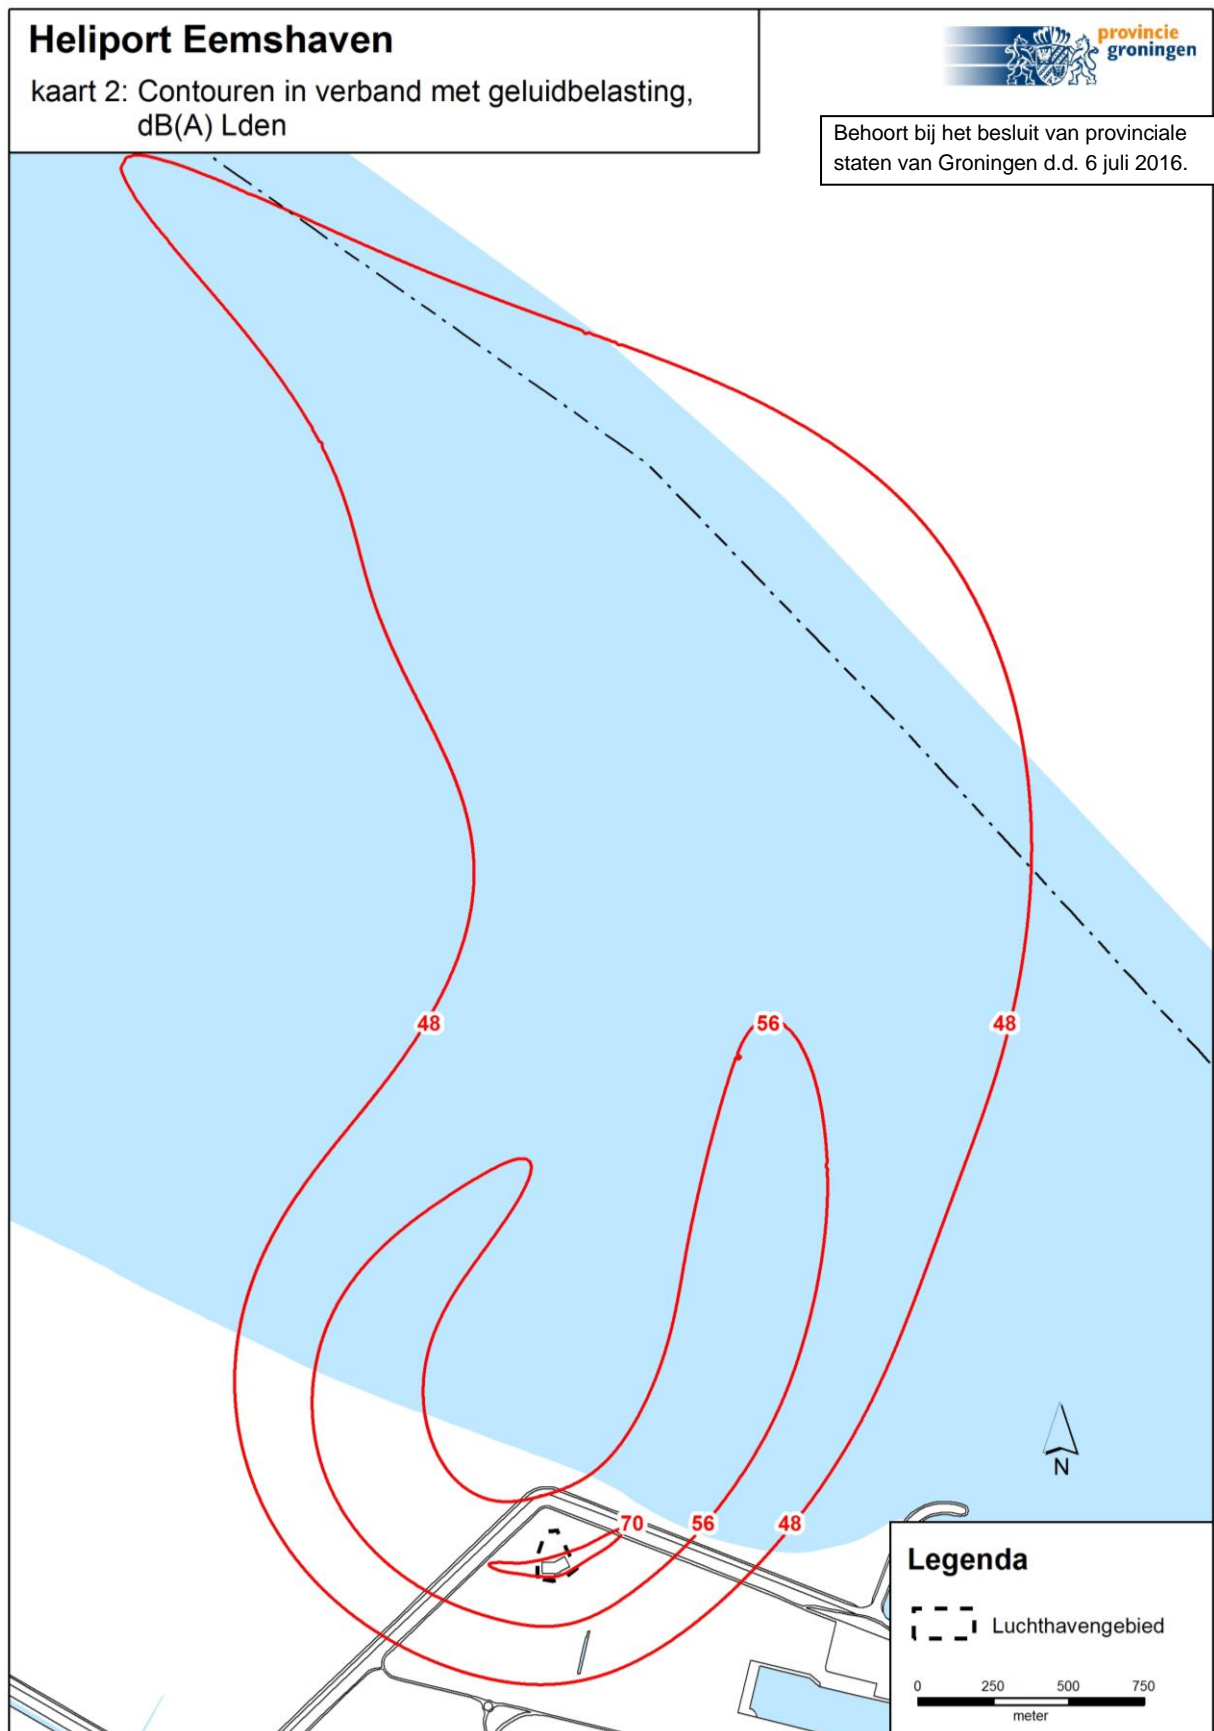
Heliport Eemshaven

kaart 2: Contouren in verband met geluidbelasting, dB(A) Lden

provincie groningen

Behoort bij het besluit van provinciale staten van Groningen d.d. 6 juli 2016.

48

56

48

70

56

48

N

Legenda

Luchthavengebied

0 250 500 750
meter